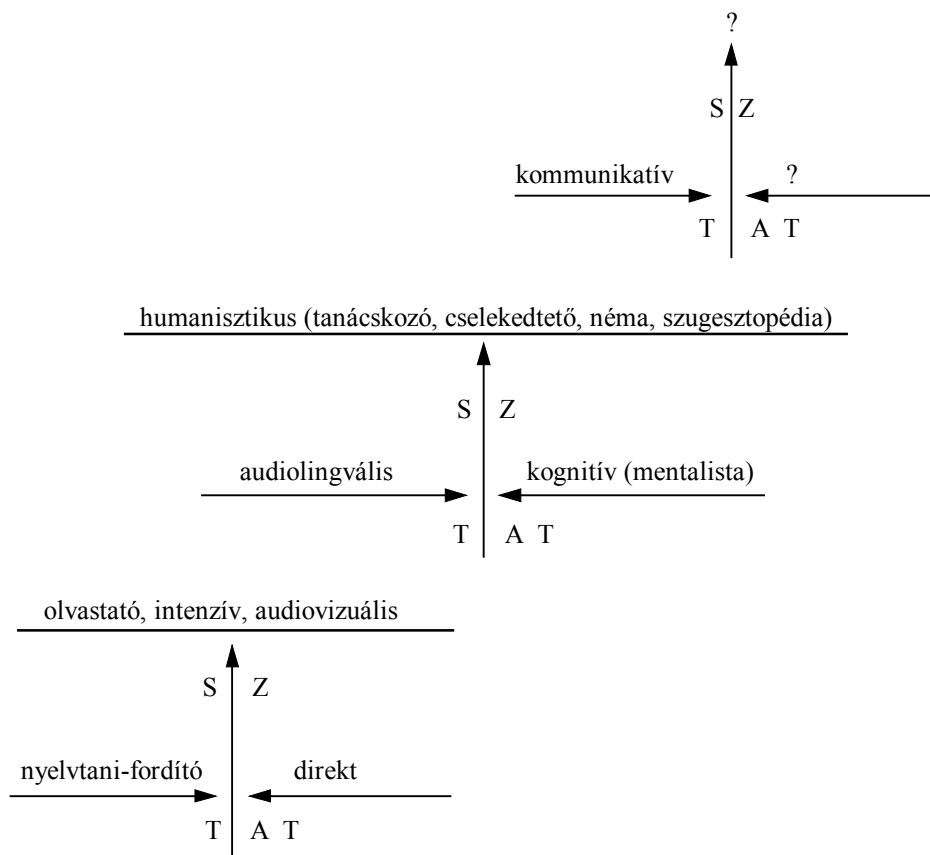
?

S Z

kommunikatív

?

T A T

humanisztikus (tanácskozó, cselekedtető, néma, szugesztopédia)

S Z

audiolingvális

kognitív (mentalista)

T A T

olvastató, intenzív, audiovizuális

S Z

nyelvtani-fordító

direkt

T A T